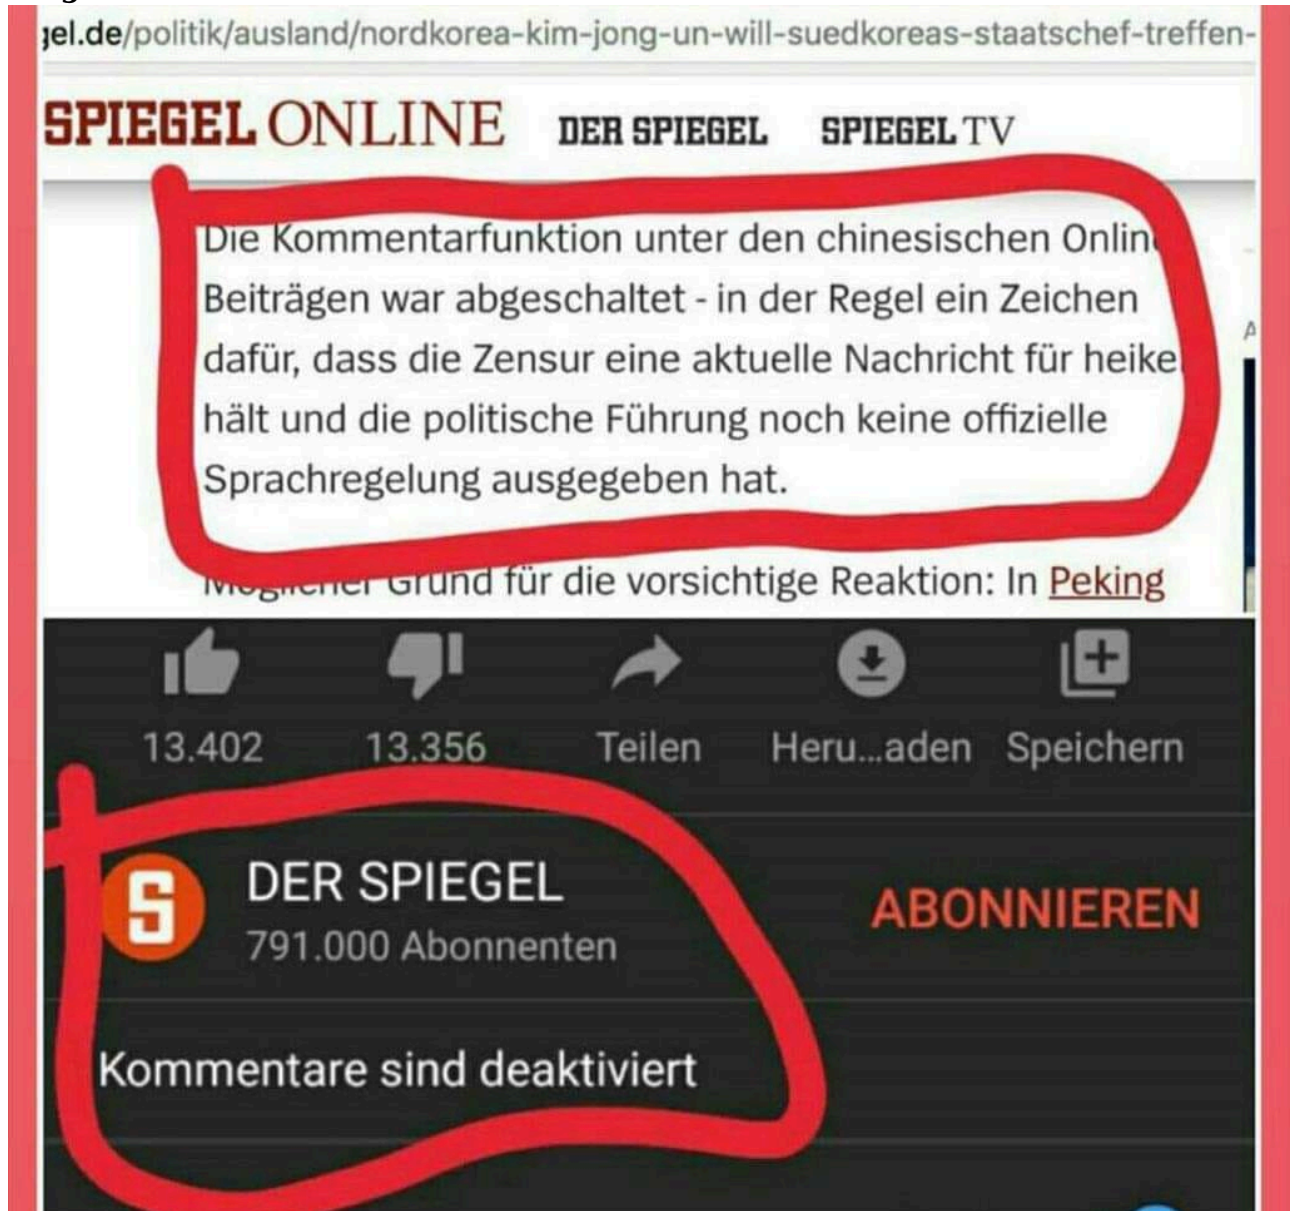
gel.de/politik/ausland/nordkorea-kim-jong-un-will-suedkoreas-staatschef-treffen-

SPIEGEL ONLINE DER SPIEGEL SPIEGEL TV

Die Kommentarfunktion unter den chinesischen Onlin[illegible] Beiträgen war abgeschaltet - in der Regel ein Zeichen dafür, dass die Zensur eine aktuelle Nachricht für heike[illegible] hält und die politische Führung noch keine offizielle Sprachregelung ausgegeben hat.

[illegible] Grund für die vorsichtige Reaktion: In Peking

13.402 13.356 Teilen Heru...aden Speichern

S DER SPIEGEL
791.000 Abonnenten

ABONNIEREN

Kommentare sind deaktiviert